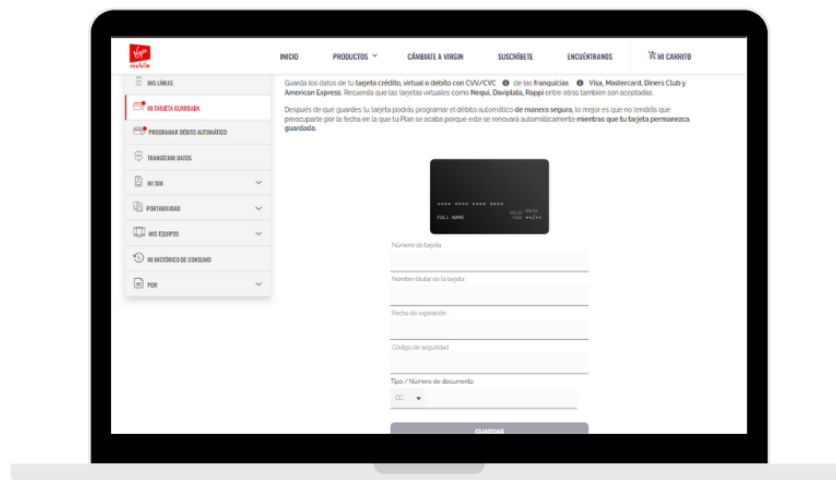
Virgin mobile

INICIO PRODUCTOS CÁMBIATE A VIRGIN SUSCRÍBETE ENCUÉNTRANOS MI CARRITO

MIS LÍNEAS
MI TARJETA GUARDADA
PROGRAMAR DÉBITO AUTOMÁTICO
TRANSFERIR DATOS
MI SIM
PORTABILIDAD
MIS EQUIPOS
MI HISTÓRICO DE CONSUMO
PQR

Guarda los datos de tu tarjeta crédito, virtual o débito con CVV/CVC de las franquicias Visa, Mastercard, Diners Club y American Express. Recuerda que las tarjetas virtuales como Nequi, Daviplata, Rappi entre otras tambien son aceptadas.

Después de que guardes tu tarjeta podrás programar el débito automático de manera segura, lo mejor es que no tendrás que preocuparte por la fecha en la que tu Plan se acaba porque este se renovará automáticamente mientras que tu tarjeta permanezca guardada.

•••• •••• •••• ••••
FULL NAME

Número de tarjeta
Nombre titular de la tarjeta
Fecha de expiración
Código de seguridad
Tipo / Número de documento
CC
GUARDAR